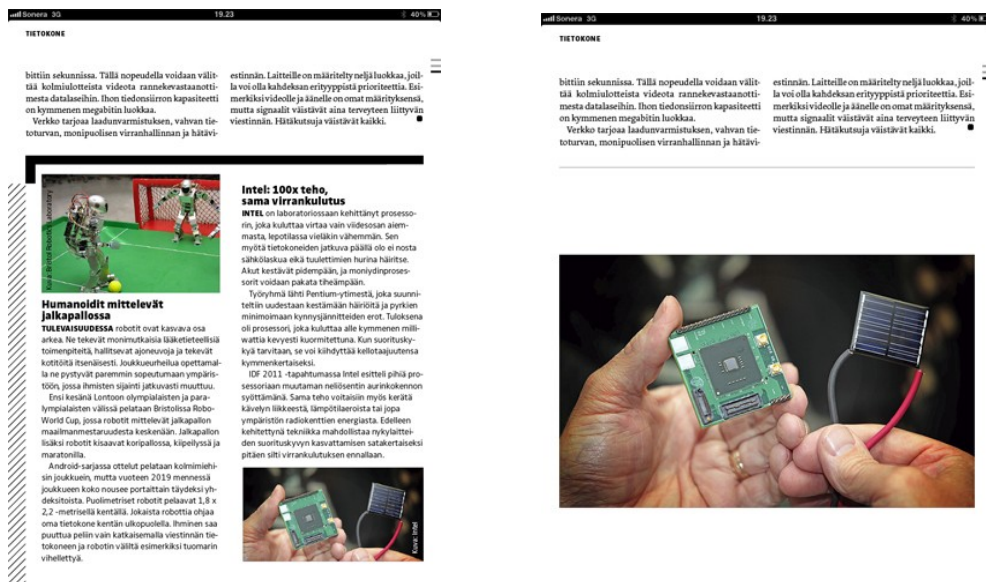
Sonera 3G 19.23 40%

TIETOKONE

bittiin sekunnissa. Tällä nopeudella voidaan välittää kolmiulotteista videota rannekevastaanottimesta dataläseihin. Ihon tiedonsiirron kapasiteetti on kymmenen megabitin luokkaa.

Verkko tarjoaa laadunvarmistuksen, vahvan tietoturvan, monipuolisen virranhallinnan ja hätäviestinnän. Laitteille on määritelty neljä luokkaa, joilla voi olla kahdeksan erityyppistä prioriteettia. Esimerkiksi videolle ja äänelle on omat määrityksensä, mutta signaalit väistävät aina terveyteen liittyvän viestinnän. Hätäkutsuja väistävät kaikki.

Kuva: Bristol Robotics Laboratory

Humanoidit mittelevät jalkapallossa

TULEVAISUUDESSA robotit ovat kasvava osa arkea. Ne tekevät monimutkaisia lääketieteellisiä toimenpiteitä, hallitsevat ajoneuvoja ja tekevät kotitöitä itsenäisesti. Joukkueurheilua opettamalla ne pystyvät paremmin sopeutumaan ympäristöön, jossa ihmisten sijainti jatkuvasti muuttuu.

Ensi kesänä Lontoon olympialaisten ja paralympialaisten välissä pelataan Bristolissa RoboWorld Cup, jossa robotit mittelevät jalkapallon maailmanmestaruudesta keskenään. Jalkapallon lisäksi robotit kisaavat koripallossa, kiipeilyssä ja maratonilla.

Android-sarjassa ottelut pelataan kolmimiehisin joukkuein, mutta vuoteen 2019 mennessä joukkueen koko nousee portaittain täydeksi yhdeksitoista. Puolimetriset robotit pelaavat 1,8 x 2,2 -metrisellä kentällä. Jokaista robottia ohjaa oma tietokone kentän ulkopuolella. Ihminen saa puuttua peliin vain katkaisemalla viestinnän tietokoneen ja robotin välitä esimerkiksi tuomarin vihellettyä.

Intel: 100x teho, sama virrankulutus

INTEL on laboratoriossaan kehittänyt prosessorin, joka kuluttaa virtaa vain viidesosan aiemmasta, lepotilassa vieläkin vähemmän. Sen myötä tietokoneiden jatkuva päällä olo ei nosta sähkölaskua eikä tuulettimien hurina häiritse. Akut kestävät pidempään, ja moniydinprosessorit voidaan pakata tiheämpään.

Työryhmä lähti Pentium-ytimestä, joka suunniteltiin uudestaan kestämään häiriöitä ja pyrkien minimoimaan kynnysjännitteiden erot. Tuloksena oli prosessori, joka kuluttaa alle kymmenen milliwattia kevyesti kuormitettuna. Kun suorituskykyä tarvitaan, se voi kiihdyttää kellotaajuutensa kymmenkertaiseksi.

IDF 2011 -tapahtumassa Intel esitteli pihiä prosessoriaan muutaman neliösentin aurinkokennon syöttämänä. Sama teho voitaisiin myös kerätä kävelyn liikkeestä, lämpötilaeroista tai jopa ympäristön radiokenttien energiasta. Edelleen kehitettynä tekniikka mahdollistaa nykylaitteiden suorituskyvyn kasvattamisen satakertaiseksi pitäen silti virrankulutuksen ennallaan.

Kuva: Intel

Sonera 3G 19.23 40%

TIETOKONE

bittiin sekunnissa. Tällä nopeudella voidaan välittää kolmiulotteista videota rannekevastaanottimesta dataläseihin. Ihon tiedonsiirron kapasiteetti on kymmenen megabitin luokkaa.

Verkko tarjoaa laadunvarmistuksen, vahvan tietoturvan, monipuolisen virranhallinnan ja hätäviestinnän. Laitteille on määritelty neljä luokkaa, joilla voi olla kahdeksan erityyppistä prioriteettia. Esimerkiksi videolle ja äänelle on omat määrityksensä, mutta signaalit väistävät aina terveyteen liittyvän viestinnän. Hätäkutsuja väistävät kaikki.